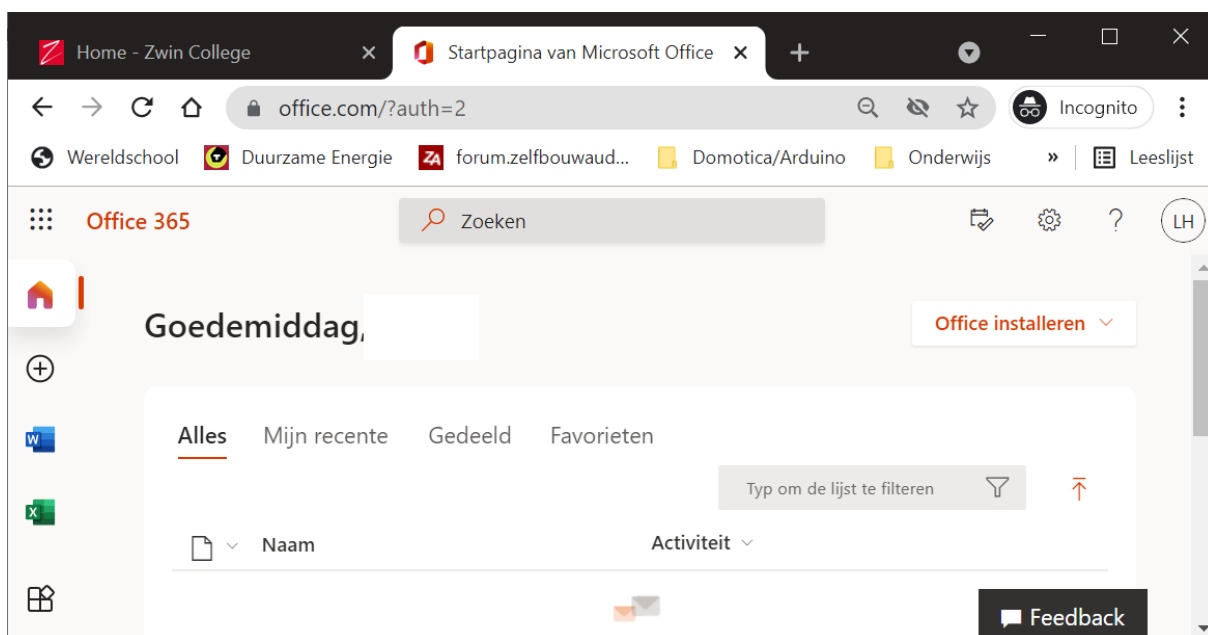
Home - Zwin College
Startpagina van Microsoft Office

office.com/?auth=2
Incognito

Wereldschool Duurzame Energie forum.zelfbouwaud... Domotica/Arduino Onderwijs » Leeslijst

Office 365
Zoeken
LH

Goedemiddag,

Office installeren

Alles Mijn recente Gedeeld Favorieten

Typ om de lijst te filteren

Naam
Activiteit

W
X

Feedback